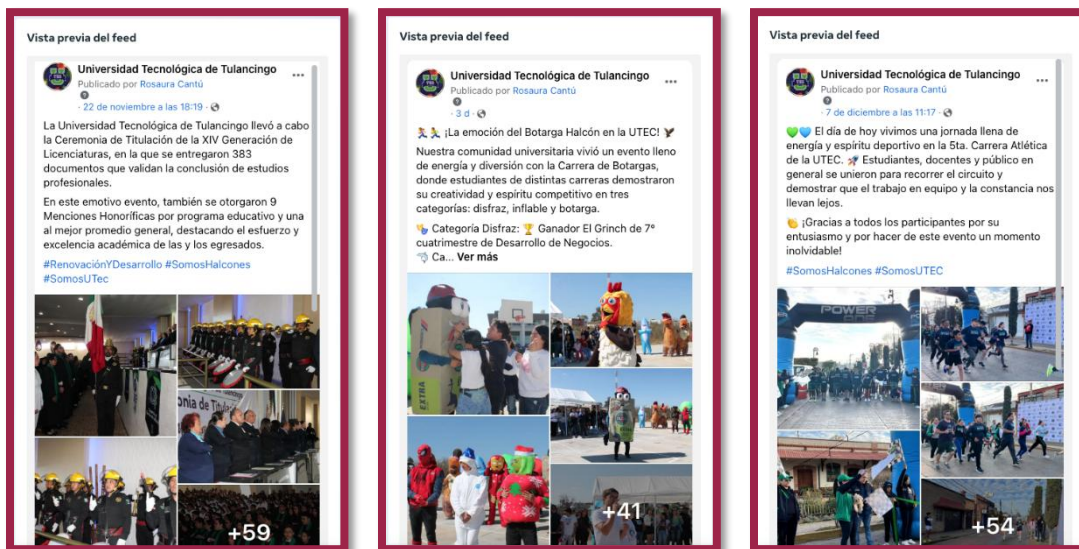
Vista previa del feed

Universidad Tecnológica de Tulancingo
Publicado por Rosaura Cantú
· 22 de noviembre a las 18:19 ·

La Universidad Tecnológica de Tulancingo llevó a cabo la Ceremonia de Titulación de la XIV Generación de Licenciaturas, en la que se entregaron 383 documentos que validan la conclusión de estudios profesionales.

En este emotivo evento, también se otorgaron 9 Menciones Honoríficas por programa educativo y una al mejor promedio general, destacando el esfuerzo y excelencia académica de las y los egresados.

#RenovaciónYDesarrollo #SomosHalcones #SomosUTec

+59

Vista previa del feed

Universidad Tecnológica de Tulancingo
Publicado por Rosaura Cantú
· 3 d ·

¡La emoción del Botarga Halcón en la UTEC!

Nuestra comunidad universitaria vivió un evento lleno de energía y diversión con la Carrera de Botargas, donde estudiantes de distintas carreras demostraron su creatividad y espíritu competitivo en tres categorías: disfraz, inflable y botarga.

Categoría Disfraz: Ganador El Grinch de 7° cuatrimestre de Desarrollo de Negocios.
Ca... Ver más

+41

Vista previa del feed

Universidad Tecnológica de Tulancingo
Publicado por Rosaura Cantú
· 7 de diciembre a las 11:17 ·

El día de hoy vivimos una jornada llena de energía y espíritu deportivo en la 5ta. Carrera Atlética de la UTEC. Estudiantes, docentes y público en general se unieron para recorrer el circuito y demostrar que el trabajo en equipo y la constancia nos llevan lejos.

¡Gracias a todos los participantes por su entusiasmo y por hacer de este evento un momento inolvidable!

#SomosHalcones #SomosUTEC

POWER

+54